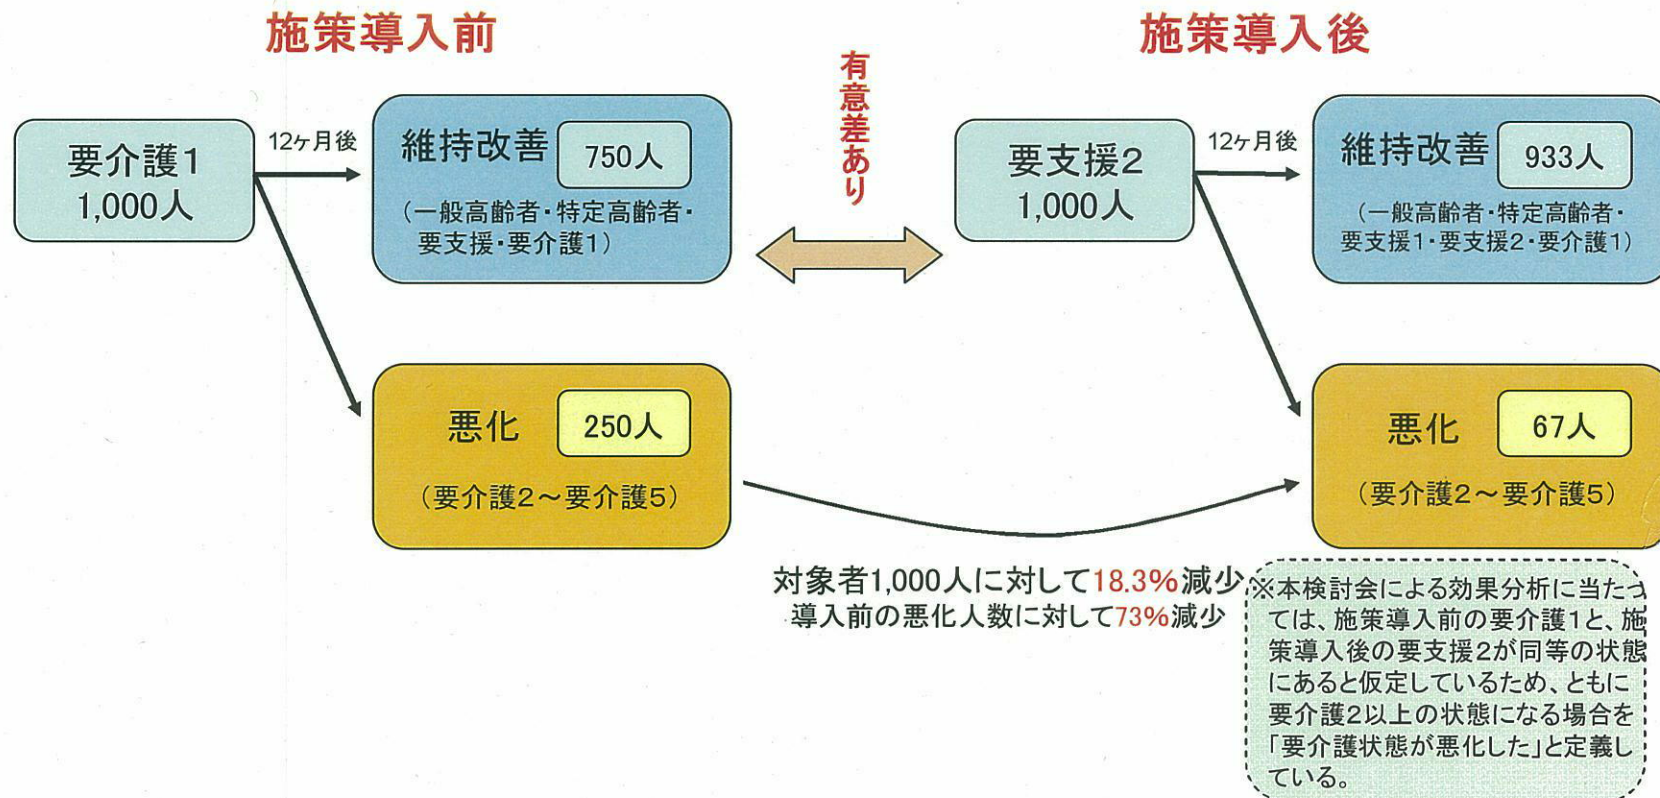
施策導入前

施策導入後

要介護1
1,000人

12ヶ月後

維持改善 750人
（一般高齢者・特定高齢者・要支援・要介護1）

悪化 250人
（要介護2～要介護5）

有意差あり

要支援2
1,000人

12ヶ月後

維持改善 933人
（一般高齢者・特定高齢者・要支援1・要支援2・要介護1）

悪化 67人
（要介護2～要介護5）

対象者1,000人に対して18.3%減少
導入前の悪化人数に対して73%減少

※本検討会による効果分析に当たっては、施策導入前の要介護1と、施策導入後の要支援2が同等の状態にあると仮定しているため、ともに要介護2以上の状態になる場合を「要介護状態が悪化した」と定義している。